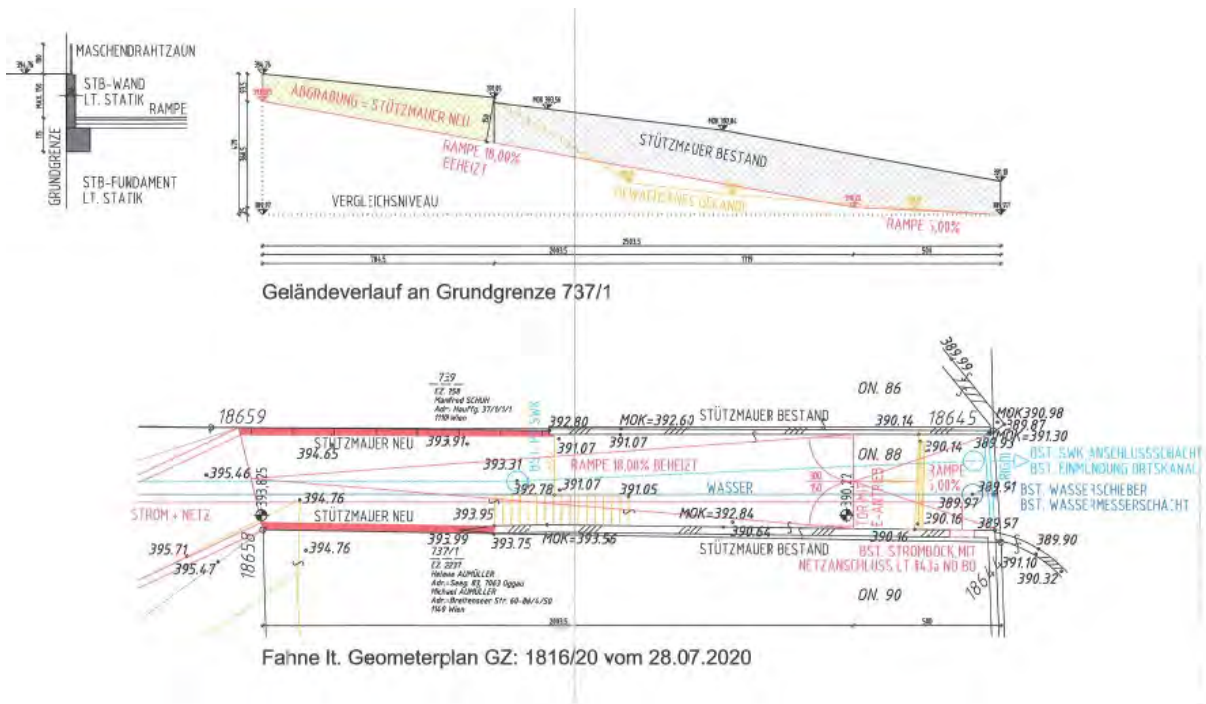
MASCHENDRAHTZAUN
STB-WAND
LT. STATIK
RAMPE
GRUNDGRENZE
STB-FUNDAMENT
LT. STATIK

ABGRABUNG = STÜTZMAUER NEU
RAMPE 18,00%
BEHEIZT
STÜTZMAUER BESTAND
BEWACHSENES GELÄNDE
VERGLEICHSNIVEAU
RAMPE 5,00%
2593.5
784.5
1119
500

Geländeverlauf an Grundgrenze 737/1

739
EZ. 258
Manfred SCHUH
Adr.: Hauffg. 37/1/1/1
1110 Wien
18659
392.80
MOK=392.60
STÜTZMAUER BESTAND
390.14
18645
ON. 86
MOK390.98
389.87
MOK=391.30
389.93
389.99
STÜTZMAUER NEU
394.65
393.91
391.07
391.07
BST. SWK
390.14
BST. SWK ANSCHLUSSSCHACHT
BST. EINMÜNDUNG ORTSKANAL
393.31
RAMPE 18,00% BEHEIZT
ON. 88
RAMPE 5,00%
395.46
393.825
392.78
391.07
391.05
WASSER
390.72
TORMOTOR E-ANTRIEB
389.91
BST. WASSERSCHIEBER
BST. WASSERMESSERSCHACHT
389.97
STROM + NETZ
394.76
STÜTZMAUER NEU
393.95
MOK=392.84
390.16
389.57
393.99
393.75
MOK=393.56
390.64
390.16
STÜTZMAUER BESTAND
BST. STROMBOCK MIT NETZANSCHLUSS LT. 1434 NO BO
389.90
395.71
395.47
18658
394.76
737/1
EZ. 2237
Helene AUMÜLLER
Adr.: Seeg. 83, 7063 Oggau
Michael AUMÜLLER
Adr.: Breitenseer Str. 60-86/4/50
1140 Wien
ON. 90
391.10
390.32
1864
2093.5
500

Fahne lt. Geometerplan GZ: 1816/20 vom 28.07.2020